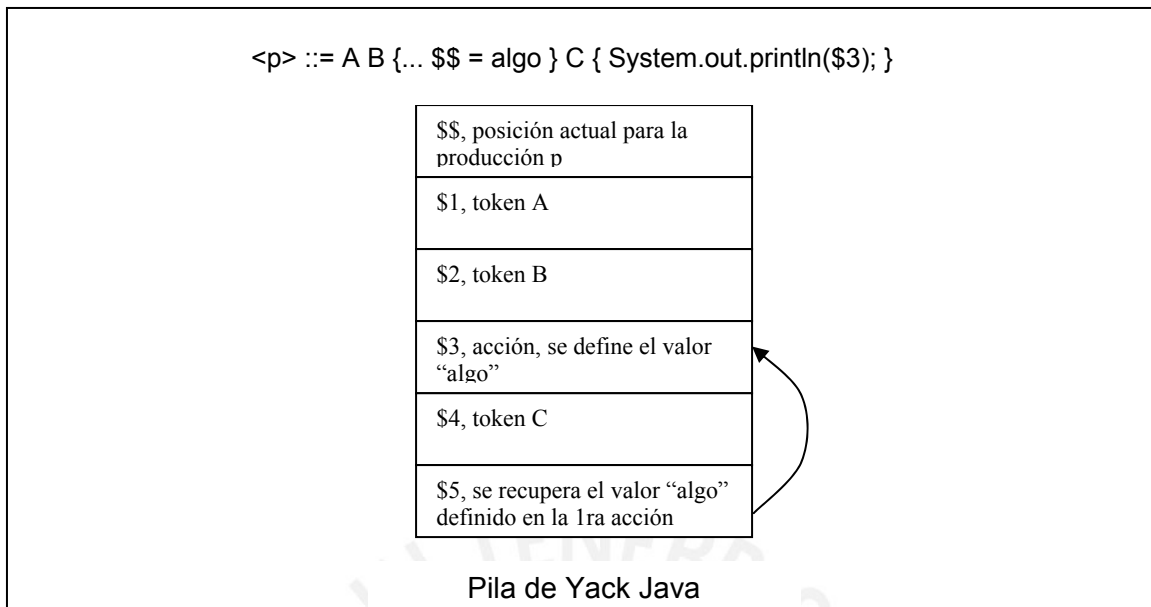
<p> ::= A B {... \$\$ = algo } C { System.out.println(\$3); }

| \$\$, posición actual para la producción p |
|---|
| \$1, token A |
| \$2, token B |
| \$3, acción, se define el valor "algo" |
| \$4, token C |
| \$5, se recupera el valor "algo" definido en la 1ra acción |

Pila de Yack Java